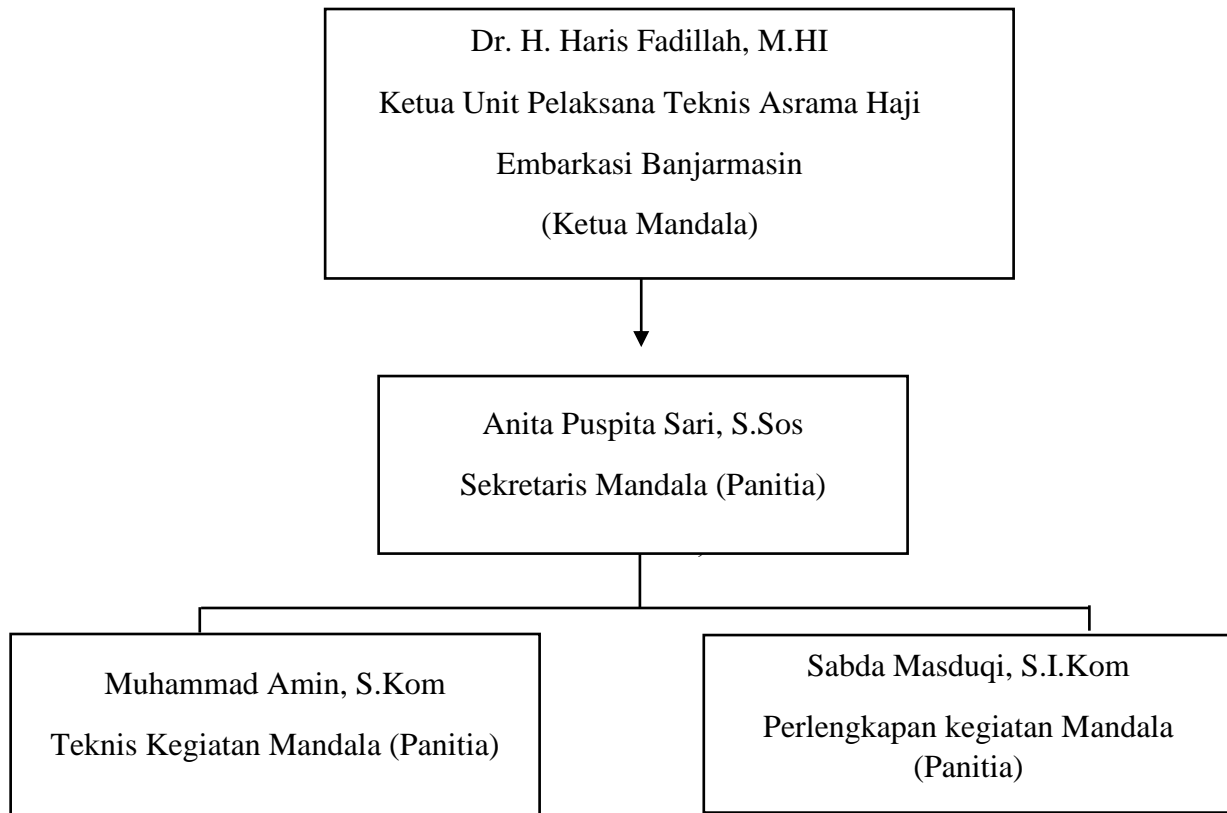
Dr. H. Haris Fadillah, M.HI
Ketua Unit Pelaksana Teknis Asrama Haji
Embarkasi Banjarmasin
(Ketua Mandala)

Anita Puspita Sari, S.Sos
Sekretaris Mandala (Panitia)

Muhammad Amin, S.Kom
Teknis Kegiatan Mandala (Panitia)

Sabda Masduqi, S.I.Kom
Perlengkapan kegiatan Mandala (Panitia)